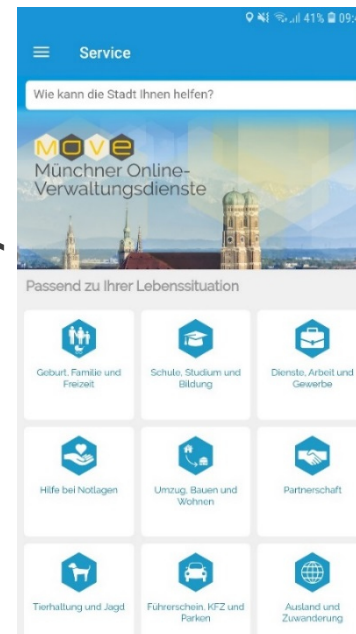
41% 09:

Service

Wie kann die Stadt Ihnen helfen?

MOVE
Münchner Online-Verwaltungsdienste

Passend zu Ihrer Lebenssituation

Geburt, Familie und Freizeit

Schule, Studium und Bildung

Dienste, Arbeit und Gewerbe

Hilfe bei Notlagen

Umzug, Bauen und Wohnen

Partnerschaft

Tierhaltung und Jagd

Führerschein, KFZ und Parken

Ausland und Zuwanderung